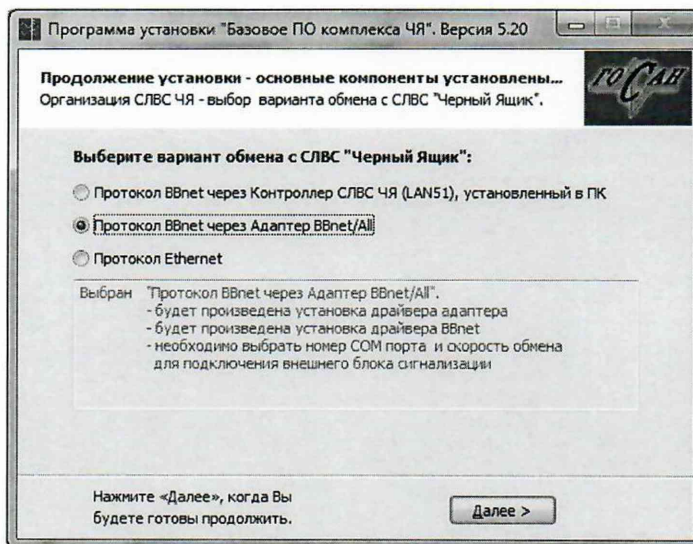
Программа установки "Базовое ПО комплекса ЧЯ". Версия 5.20

Продолжение установки - основные компоненты установлены...
Организация СЛВС ЧЯ - выбор варианта обмена с СЛВС "Черный Ящик".

ГОСАН

Выберите вариант обмена с СЛВС "Черный Ящик":

Протокол BBnet через Контроллер СЛВС ЧЯ (LAN51), установленный в ПК

Протокол BBnet через Адаптер BBnet/All

Протокол Ethernet

Выбран "Протокол BBnet через Адаптер BBnet/All".
- будет произведена установка драйвера адаптера
- будет произведена установка драйвера BBnet
- необходимо выбрать номер COM порта и скорость обмена для подключения внешнего блока сигнализации

Нажмите «Далее», когда Вы будете готовы продолжить.

Далее >